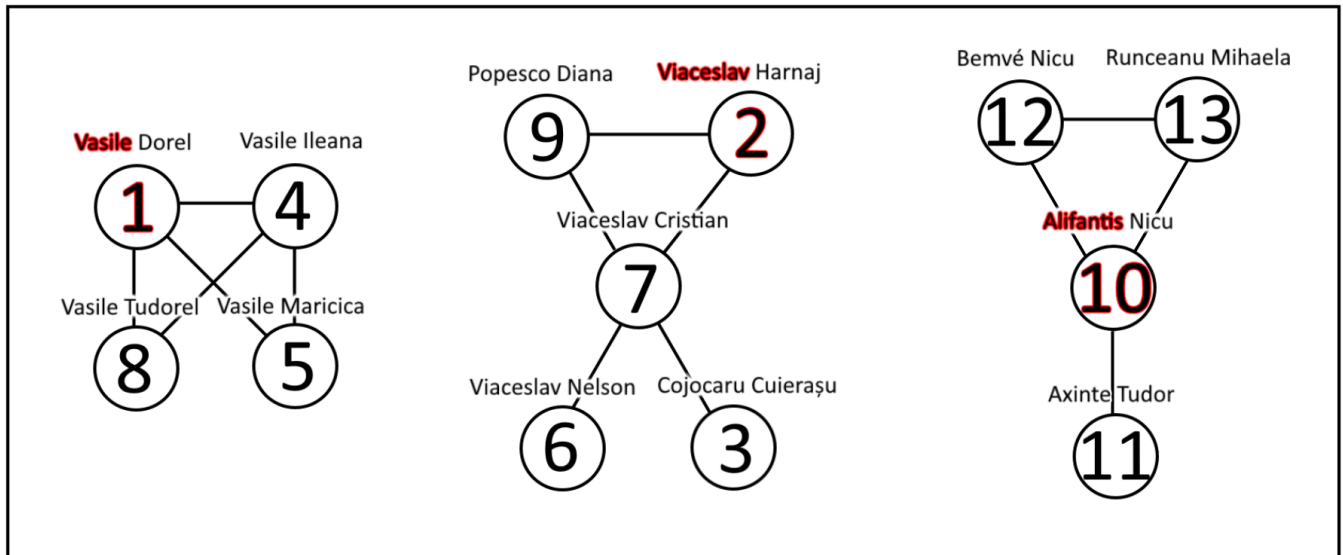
Vasile Dorel
1
Vasile Ileana
4
Vasile Tudorel
8
Vasile Maricica
5

Popesco Diana
9
Viaceslav Harnaj
2
Viaceslav Cristian
7
Viaceslav Nelson
6
Cojocaru Cuierașu
3

Bemvé Nicu
12
Runceanu Mihaela
13
Alifantis Nicu
10
Axinte Tudor
11